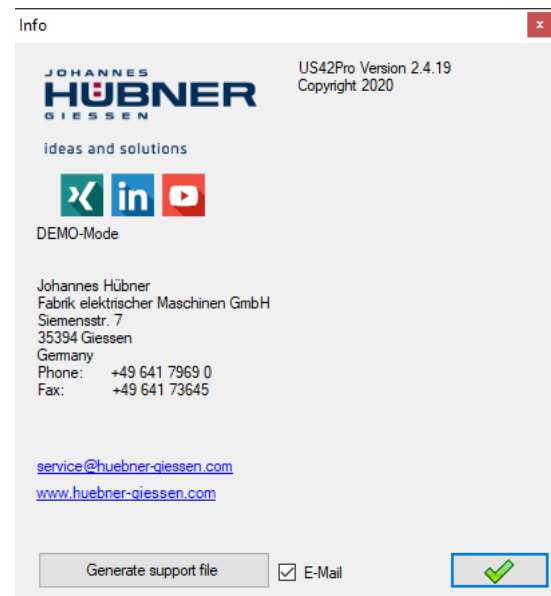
Info
x

JOHANNES
HÜBNER
GIESSEN
ideas and solutions

US42Pro Version 2.4.19
Copyright 2020

DEMO-Mode

Johannes Hübner
Fabrik elektrischer Maschinen GmbH
Siemensstr. 7
35394 Giessen
Germany
Phone: +49 641 7969 0
Fax: +49 641 73645

service@huebner-giessen.com

www.huebner-giessen.com

Generate support file
E-Mail